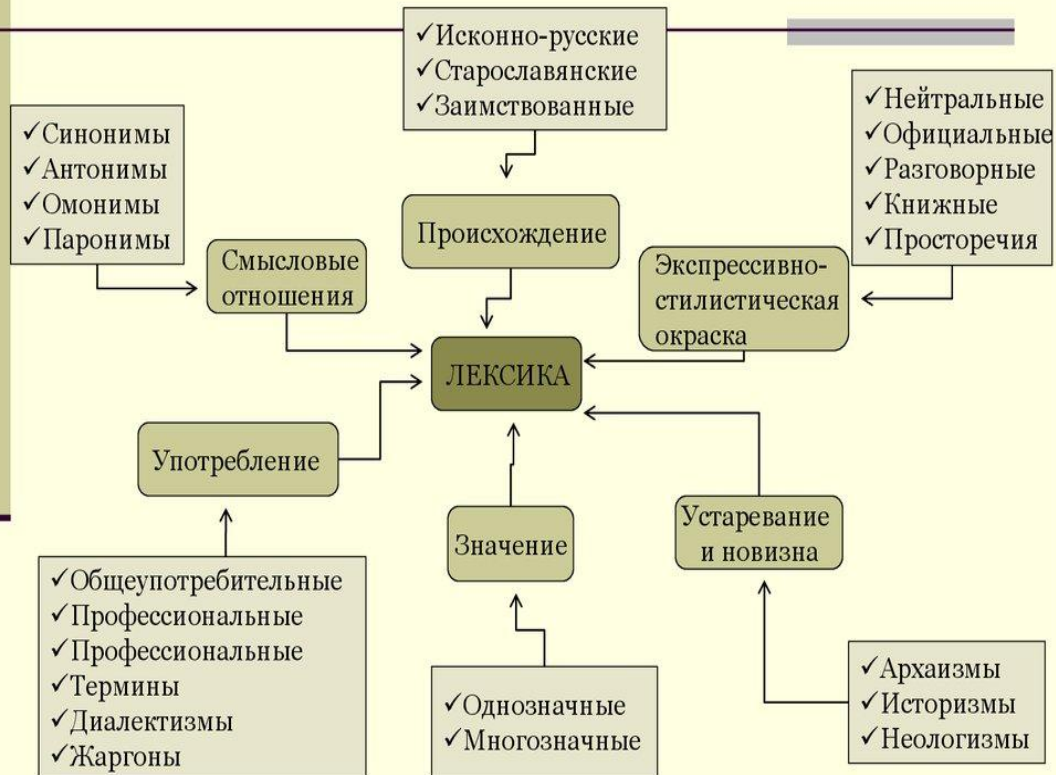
✓Исконно-русские
✓Старославянские
✓Заимствованные

✓Синонимы
✓Антонимы
✓Омонимы
✓Паронимы

✓Нейтральные
✓Официальные
✓Разговорные
✓Книжные
✓Просторечия

Происхождение

Смысловые отношения

Экспрессивно-стилистическая окраска

ЛЕКСИКА

Употребление

Значение

Устаревание и новизна

✓Общеупотребительные
✓Профессиональные
✓Профессиональные
✓Термины
✓Диалектизмы
✓Жаргоны

✓Однозначные
✓Многозначные

✓Архаизмы
✓Историзмы
✓Неологизмы